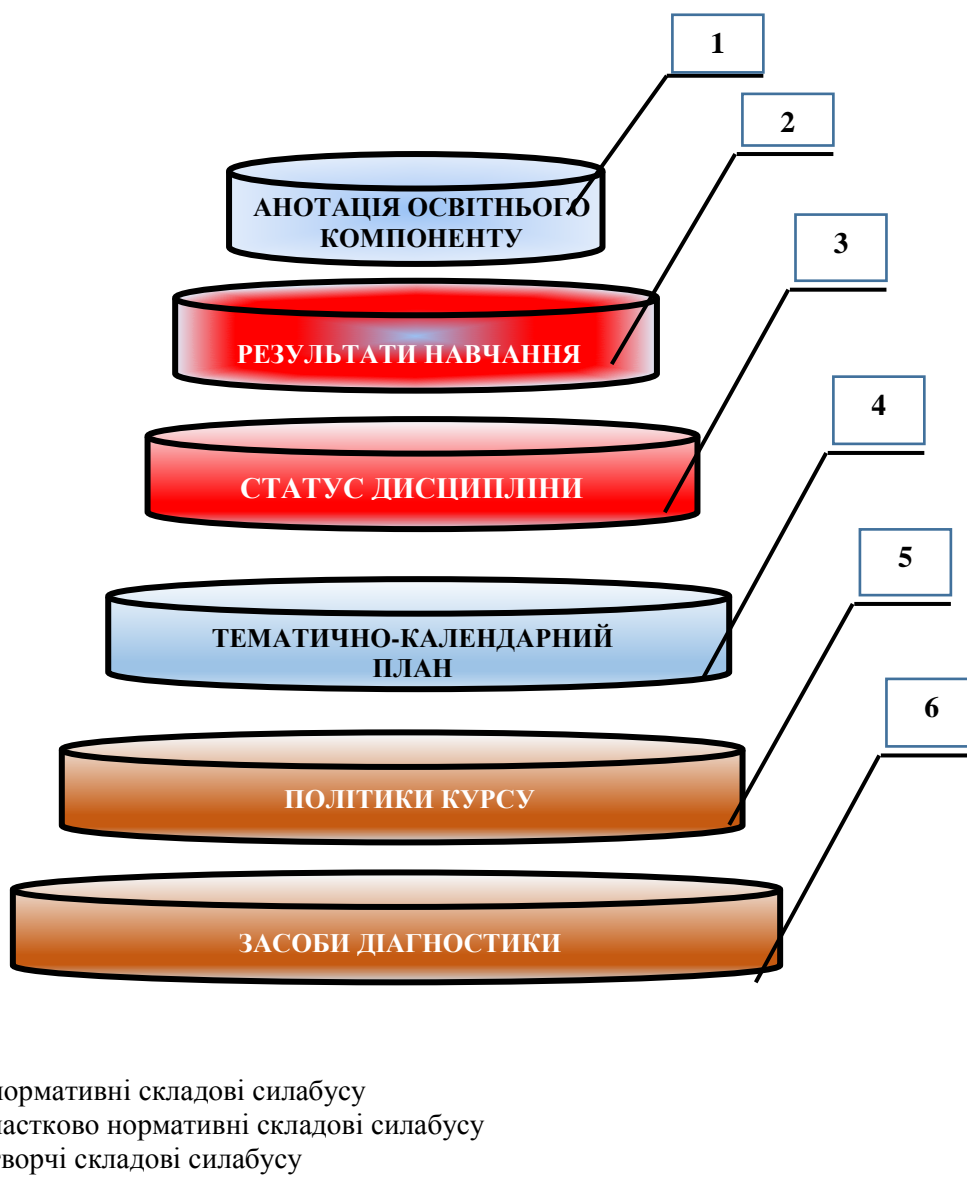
1

2

АНОТАЦІЯ ОСВІТНЬОГО КОМПОНЕНТУ

3

РЕЗУЛЬТАТИ НАВЧАННЯ

4

СТАТУС ДИСЦИПЛІНИ

5

ТЕМАТИЧНО-КАЛЕНДАРНИЙ ПЛАН

6

ПОЛІТИКИ КУРСУ

ЗАСОБИ ДІАГНОСТИКИ

нормативні складові силабусу
частково нормативні складові силабусу
творчі складові силабусу